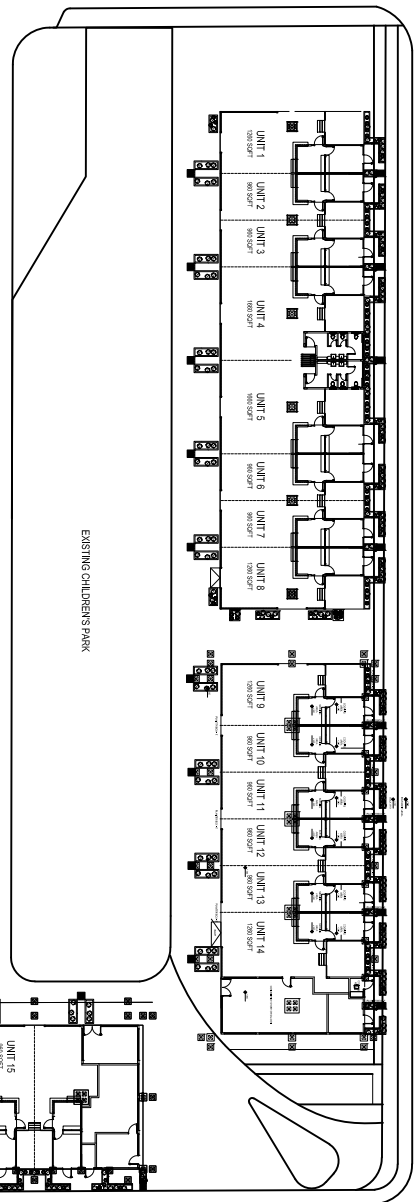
UNIT 1
1280 SQFT
UNIT 2
960 SQFT
UNIT 3
960 SQFT
UNIT 4
1660 SQFT
UNIT 5
1660 SQFT
UNIT 6
960 SQFT
UNIT 7
960 SQFT
UNIT 8
1280 SQFT
EXISTING CHILDREN'S PARK
UNIT 9
1280 SQFT
UNIT 10
960 SQFT
UNIT 11
960 SQFT
UNIT 12
960 SQFT
UNIT 13
960 SQFT
UNIT 14
1280 SQFT
UNIT 15
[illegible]